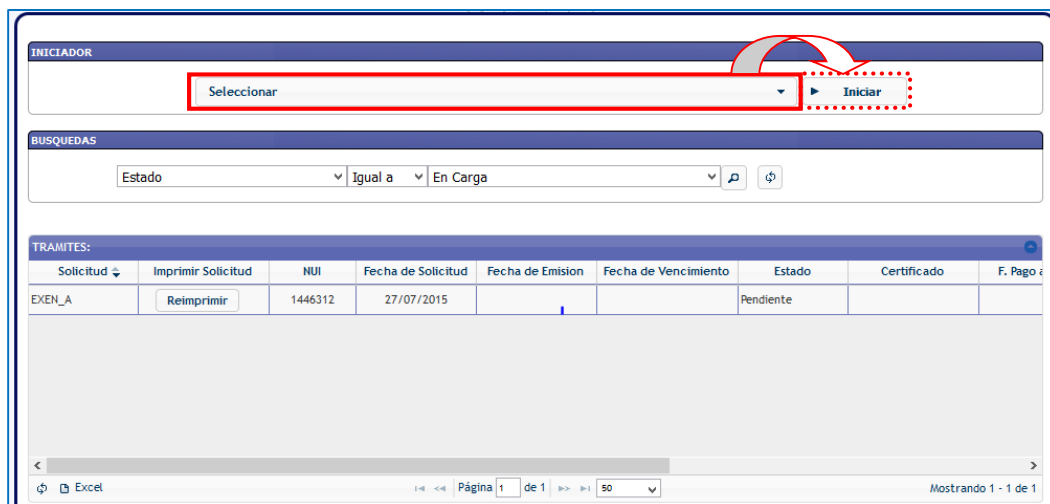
INICIADOR

Seleccionar

Iniciar

BUSQUEDAS

Estado | Igual a | En Carga

TRAMITES:

| Solicitud | Imprimir Solicitud | NUI | Fecha de Solicitud | Fecha de Emision | Fecha de Vencimiento | Estado | Certificado | F. Pago a |
|---|---|---|---|---|---|---|---|---|
| EXEN_A | Reimprimir | 1446312 | 27/07/2015 | | | Pendiente | | |

Excel

Página 1 de 1

50

Mostrando 1 - 1 de 1